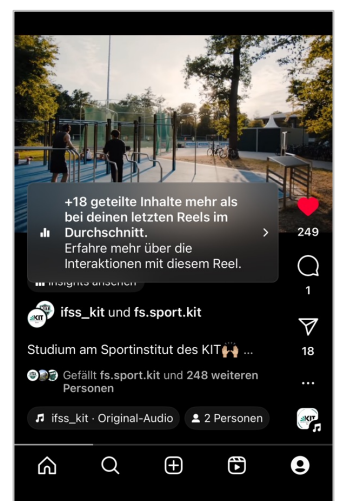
+18 geteilte Inhalte mehr als bei deinen letzten Reels im Durchschnitt.
Erfahre mehr über die Interaktionen mit diesem Reel.

Insights ansehen

249

1

18

ifss_kit und fs.sport.kit

Studium am Sportinstitut des KIT🙌🏼 ...

Gefällt fs.sport.kit und 248 weiteren Personen

ifss_kit · Original-Audio

2 Personen